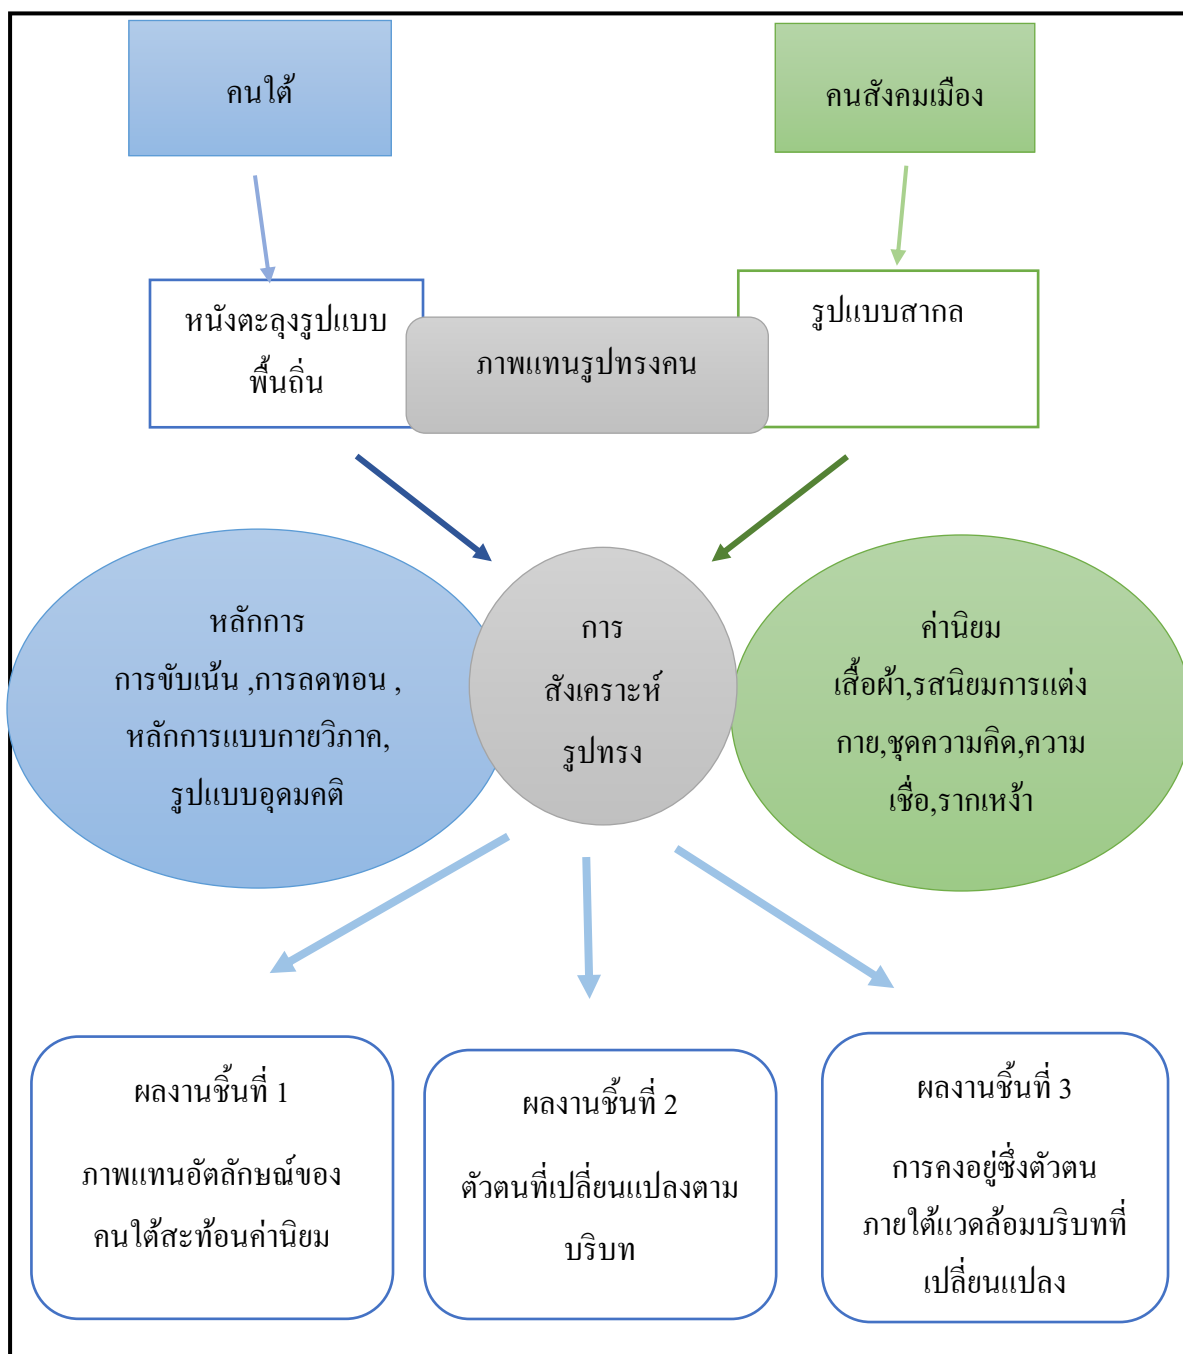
คนใต้

คนสังคมเมือง

หนังตะลุงรูปแบบพื้นถิ่น

ภาพแทนรูปทรงคน

รูปแบบสากล

หลักการ
การขับเน้น ,การลดทอน ,
หลักการแบบกายวิภาค,
รูปแบบอุดมคติ

การ
สังเคราะห์
รูปทรง

ค่านิยม
เสื้อผ้า,รสนิยมการแต่งกาย,ชุดความคิด,ความเชื่อ,รากเหง้า

ผลงานชิ้นที่ 1

ภาพแทนอัตลักษณ์ของคนใต้สะท้อนค่านิยม

ผลงานชิ้นที่ 2

ตัวตนที่เปลี่ยนแปลงตามบริบท

ผลงานชิ้นที่ 3

การคงอยู่ซึ่งตัวตนภายใต้แวดล้อมบริบทที่เปลี่ยนแปลง